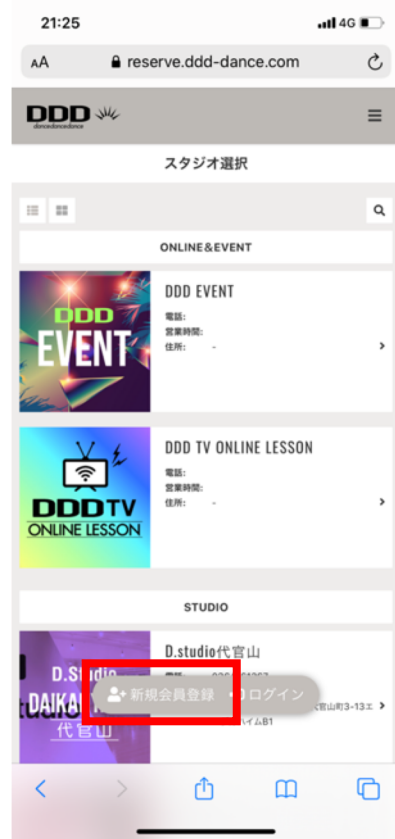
21:25
4G
AA reserve.ddd-dance.com

DDD
dancedancedance

スタジオ選択

ONLINE&EVENT

DDD
EVENT

DDD EVENT
電話:
営業時間:
住所: -

DDDTV
ONLINE LESSON

DDD TV ONLINE LESSON
電話:
営業時間:
住所: -

STUDIO

D.Studio
DAIKAN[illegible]
代官山

D.studio代官山
電話: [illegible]
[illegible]代官山町3-13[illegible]
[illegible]ハイムB1

新規会員登録 ログイン